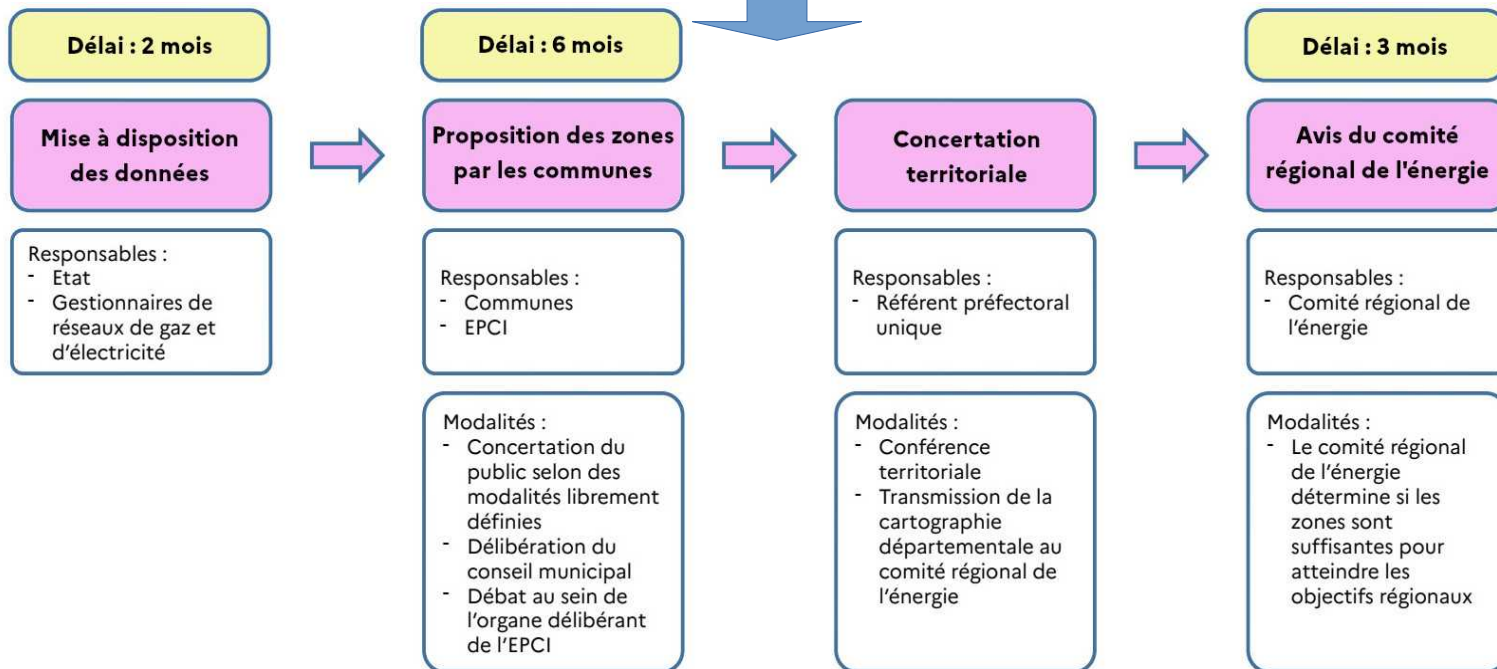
Délai : 2 mois

Mise à disposition des données

Responsables :
- Etat
- Gestionnaires de réseaux de gaz et d'électricité

Délai : 6 mois

Proposition des zones par les communes

Responsables :
- Communes
- EPCI

Modalités :
- Concertation du public selon des modalités librement définies
- Délibération du conseil municipal
- Débat au sein de l'organe délibérant de l'EPCI

Concertation territoriale

Responsables :
- Référent préfectoral unique

Modalités :
- Conférence territoriale
- Transmission de la cartographie départementale au comité régional de l'énergie

Délai : 3 mois

Avis du comité régional de l'énergie

Responsables :
- Comité régional de l'énergie

Modalités :
- Le comité régional de l'énergie détermine si les zones sont suffisantes pour atteindre les objectifs régionaux